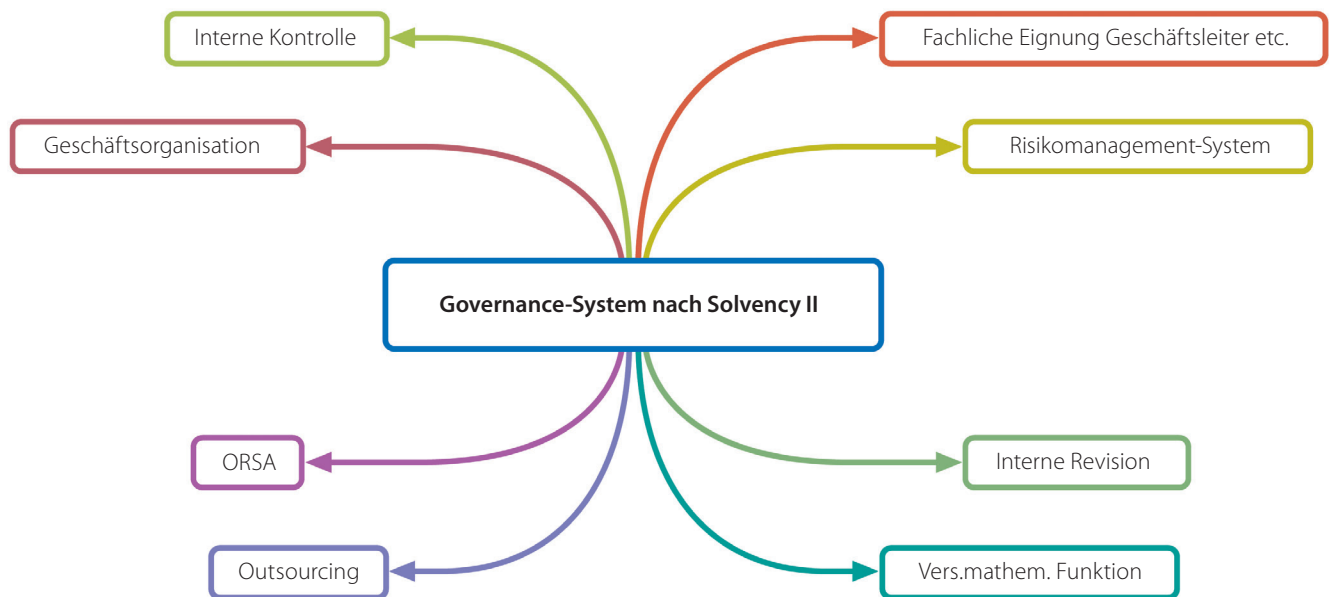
Governance-System nach Solvency II

Interne Kontrolle

Fachliche Eignung Geschäftsleiter etc.

Geschäftsorganisation

Risikomanagement-System

ORSA

Interne Revision

Outsourcing

Vers.mathem. Funktion